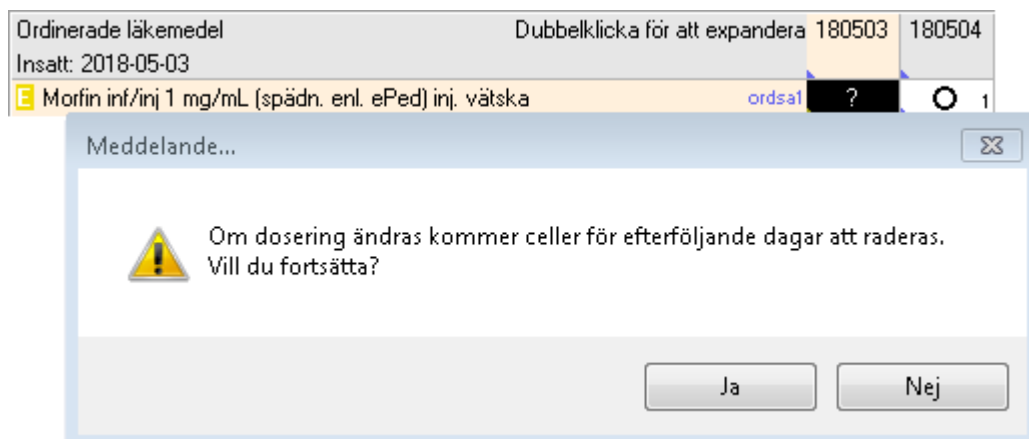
Ordinerade läkemedel Dubbelklicka för att expandera 180503 180504
Insatt: 2018-05-03
E Morfin inf/inj 1 mg/mL (spädn. enl. ePed) inj. vätska ordsa1 ? O 1

Meddelande...

Om dosering ändras kommer celler för efterföljande dagar att raderas.
Vill du fortsätta?

Ja Nej